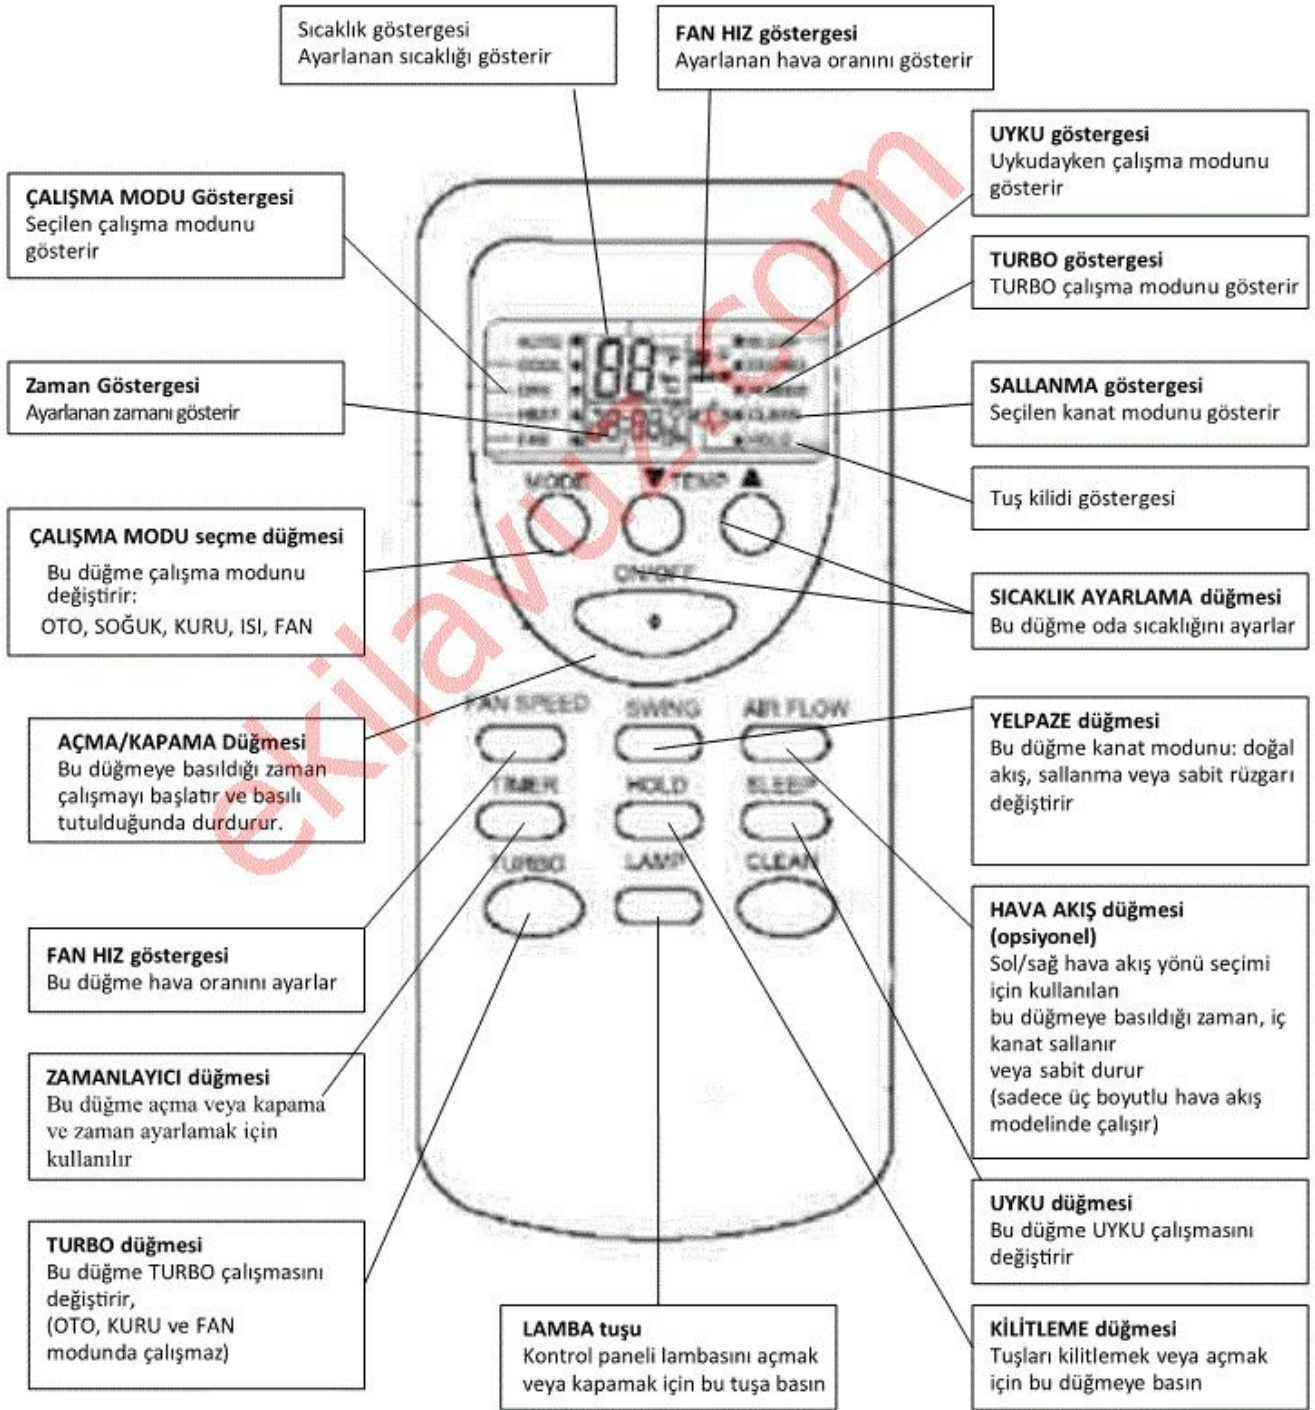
Sıcaklık göstergesi
Ayarlanan sıcaklığı gösterir

FAN HIZ göstergesi
Ayarlanan hava oranını gösterir

UYKU göstergesi
Uykudayken çalışma modunu gösterir

ÇALIŞMA MODU Göstergesi
Seçilen çalışma modunu gösterir

TURBO göstergesi
TURBO çalışma modunu gösterir

Zaman Göstergesi
Ayarlanan zamanı gösterir

SALLANMA göstergesi
Seçilen kanat modunu gösterir

Tuş kilidi göstergesi

AUTO
COOL
DRY
HEAT
FAN
88
°F
°C
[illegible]
CLEAN
HOLD

MODE
▼ TEMP ▲
ON/OFF

ÇALIŞMA MODU seçme düğmesi
Bu düğme çalışma modunu değiştirir:
OTO, SOĞUK, KURU, ISI, FAN

SICAKLIK AYARLAMA düğmesi
Bu düğme oda sıcaklığını ayarlar

FAN SPEED
SWING
AIR FLOW
TIMER
HOLD
SLEEP
TURBO
LAMP
CLEAN

AÇMA/KAPAMA Düğmesi
Bu düğmeye basıldığı zaman çalışmayı başlatır ve basılı tutulduğunda durdurur.

YELPAZE düğmesi
Bu düğme kanat modunu: doğal akış, sallanma veya sabit rüzgarı değiştirir

HAVA AKIŞ düğmesi (opsiyonel)
Sol/sağ hava akış yönü seçimi için kullanılan
bu düğmeye basıldığı zaman, iç kanat sallanır
veya sabit durur
(sadece üç boyutlu hava akış modelinde çalışır)

FAN HIZ göstergesi
Bu düğme hava oranını ayarlar

ZAMANLAYICI düğmesi
Bu düğme açma veya kapama ve zaman ayarlamak için kullanılır

UYKU düğmesi
Bu düğme UYKU çalışmasını değiştirir

TURBO düğmesi
Bu düğme TURBO çalışmasını değiştirir,
(OTO, KURU ve FAN modunda çalışmaz)

LAMBA tuşu
Kontrol paneli lambasını açmak veya kapamak için bu tuşa basın

KİLİTLEME düğmesi
Tuşları kilitlemek veya açmak için bu düğmeye basın

ekilavuz.com